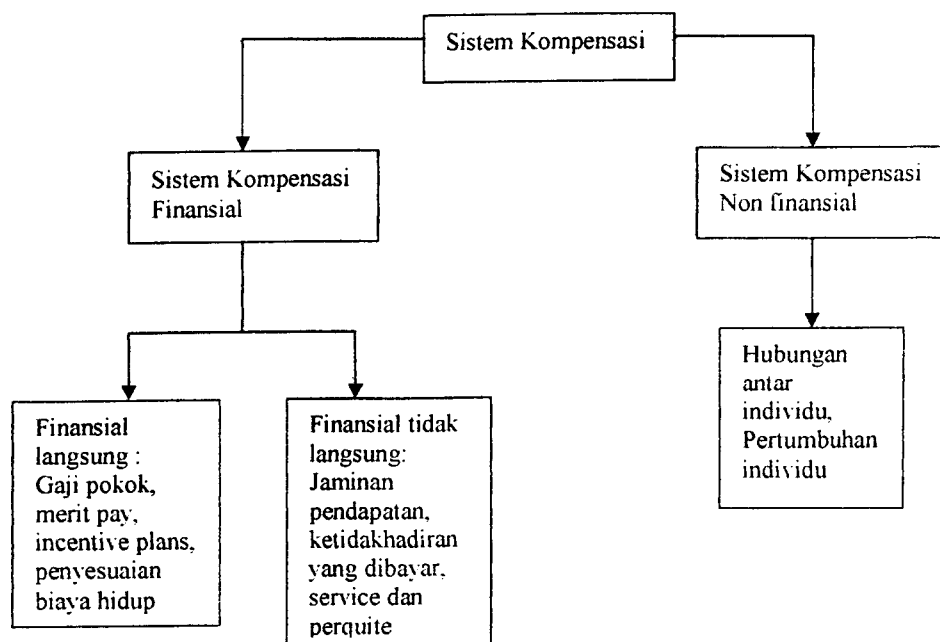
Sistem Kompensasi

Sistem Kompensasi Finansial

Sistem Kompensasi Non finansial

Finansial langsung : Gaji pokok, merit pay, incentive plans, penyesuaian biaya hidup

Finansial tidak langsung: Jaminan pendapatan, ketidakhadiran yang dibayar, service dan perquite

Hubungan antar individu, Pertumbuhan individu